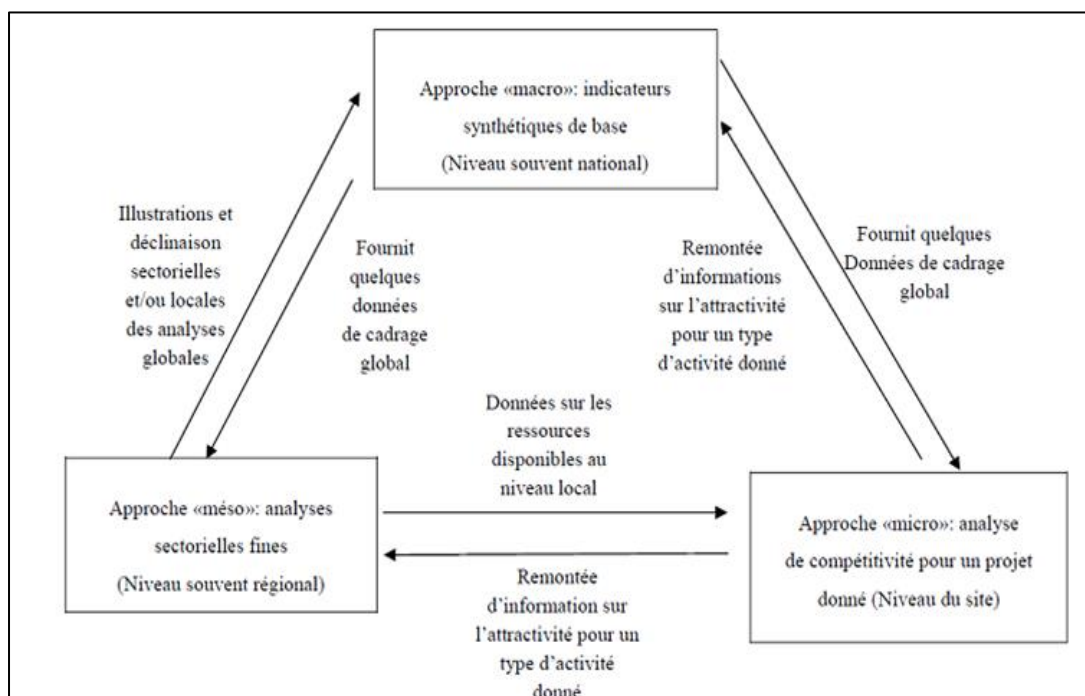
Approche «macro»: indicateurs synthétiques de base (Niveau souvent national)

Illustrations et déclinaison sectorielles et/ou locales des analyses globales

Fournit quelques données de cadrage global

Remontée d'informations sur l'attractivité pour un type d'activité donné

Fournit quelques Données de cadrage global

Données sur les ressources disponibles au niveau local

Approche «méso»: analyses sectorielles fines (Niveau souvent régional)

Approche «micro»: analyse de compétitivité pour un projet donné (Niveau du site)

Remontée d'information sur l'attractivité pour un type d'activité donné